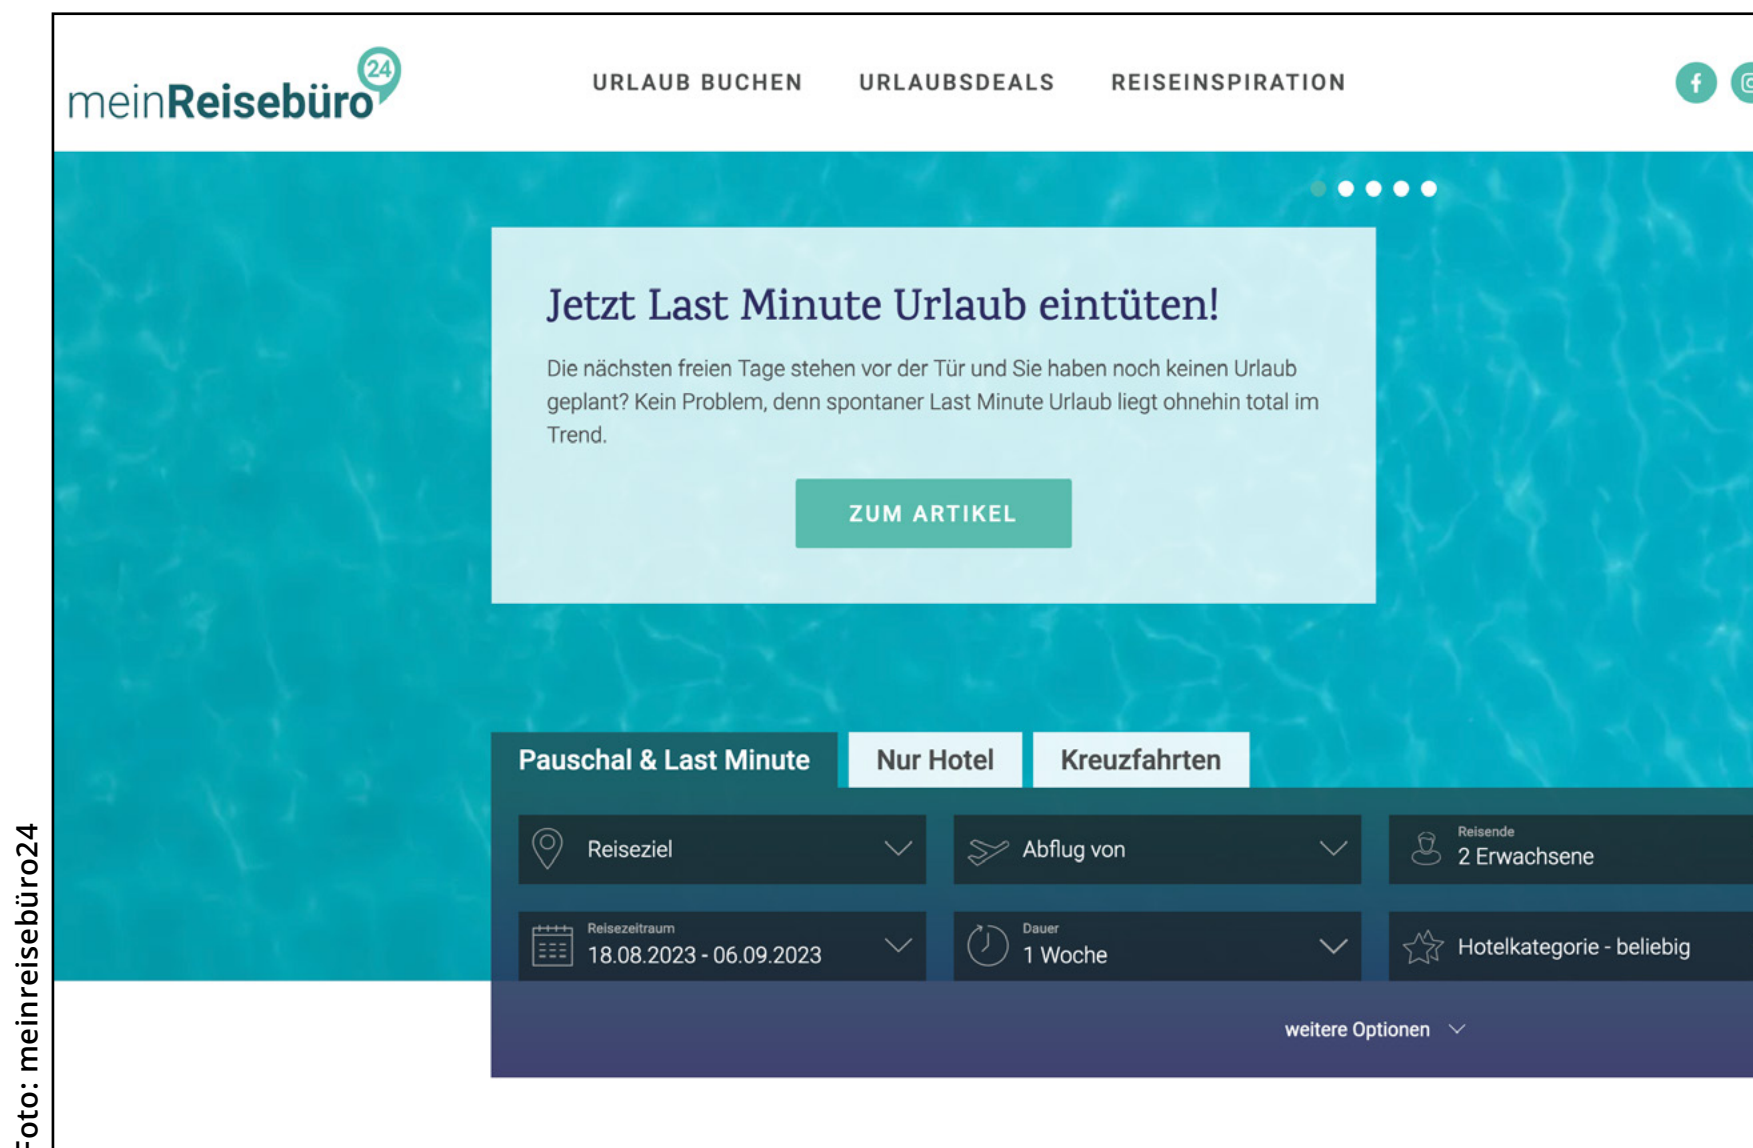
meinReisebüro 24

URLAUB BUCHEN URLAUBSDEALS REISEINSPIRATION

Jetzt Last Minute Urlaub eintüten!

Die nächsten freien Tage stehen vor der Tür und Sie haben noch keinen Urlaub geplant? Kein Problem, denn spontaner Last Minute Urlaub liegt ohnehin total im Trend.

ZUM ARTIKEL

Pauschal & Last Minute | Nur Hotel | Kreuzfahrten

Reiseziel

Abflug von

Reisende
2 Erwachsene

Reisezeitraum
18.08.2023 - 06.09.2023

Dauer
1 Woche

Hotelkategorie - beliebig

weitere Optionen

Foto: meinreisebüro24